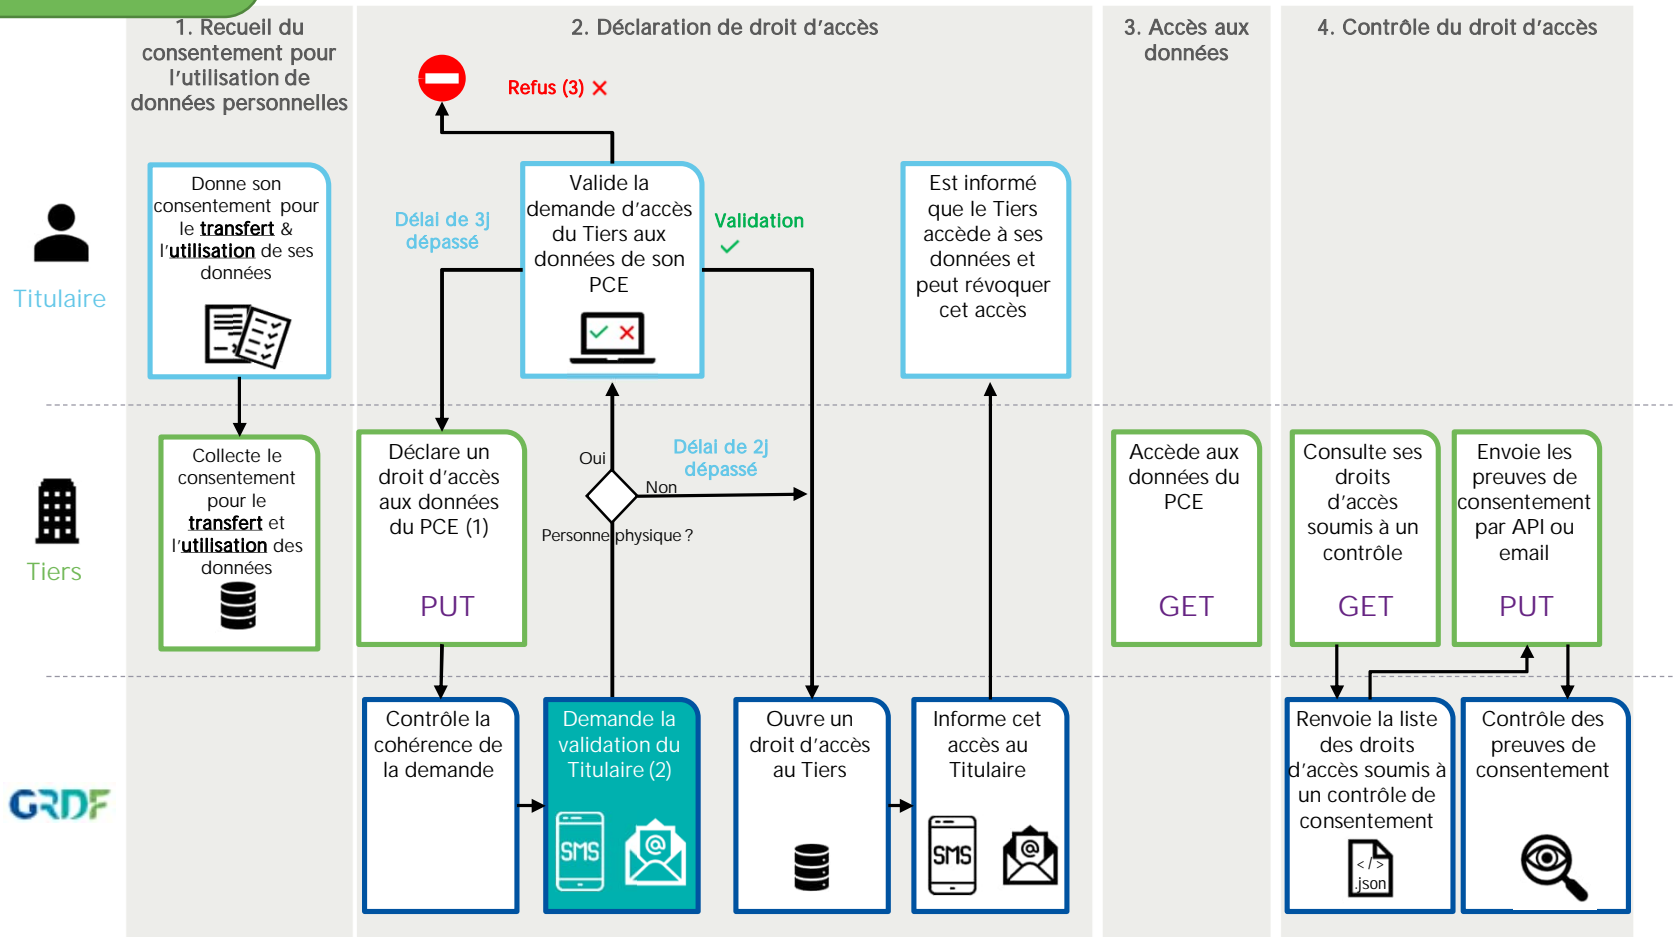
1. Recueil du consentement pour l'utilisation de données personnelles

2. Déclaration de droit d'accès

3. Accès aux données

4. Contrôle du droit d'accès

Refus (3) ✕

Titulaire

Donne son consentement pour le transfert & l'utilisation de ses données

Délai de 3j dépassé

Valide la demande d'accès du Tiers aux données de son PCE

Validation ✓

Est informé que le Tiers accède à ses données et peut révoquer cet accès

Tiers

Collecte le consentement pour le transfert et l'utilisation des données

Déclare un droit d'accès aux données du PCE (1)

PUT

Oui

Délai de 2j dépassé

Non

Personne physique ?

Accède aux données du PCE

GET

Consulte ses droits d'accès soumis à un contrôle

GET

Envoie les preuves de consentement par API ou email

PUT

GRDF

Contrôle la cohérence de la demande

Demande la validation du Titulaire (2)

SMS

Ouvre un droit d'accès au Tiers

Informe cet accès au Titulaire

SMS

Renvoie la liste des droits d'accès soumis à un contrôle de consentement

</>
.json

Contrôle des preuves de consentement